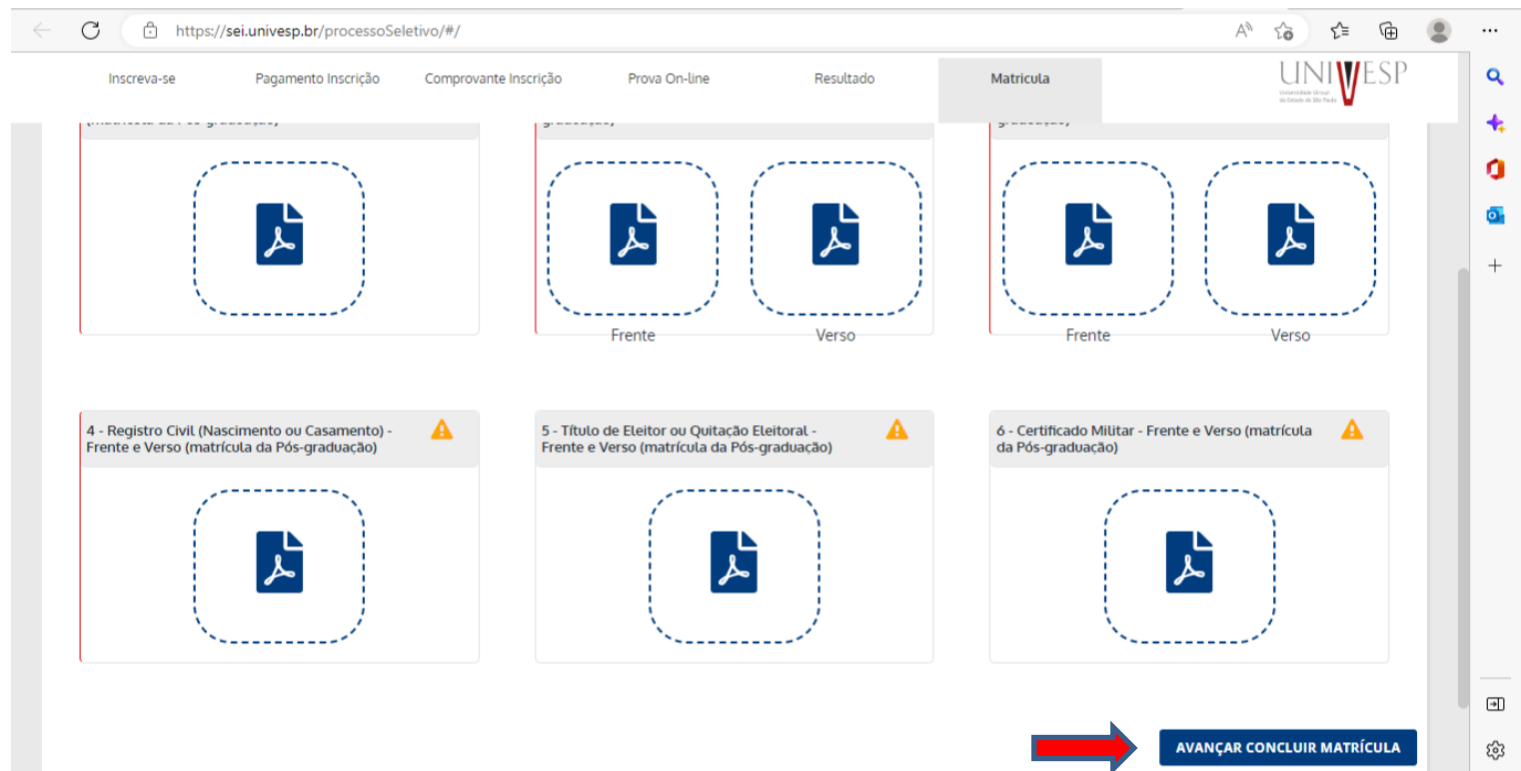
https://sei.univesp.br/processoSeletivo/#/

Inscreva-se
Pagamento Inscrição
Comprovante Inscrição
Prova On-line
Resultado
Matrícula

UNIVESP
Universidade Virtual do Estado de São Paulo

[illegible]

Frente
Verso

Frente
Verso

4 - Registro Civil (Nascimento ou Casamento) - Frente e Verso (matrícula da Pós-graduação)

5 - Título de Eleitor ou Quitação Eleitoral - Frente e Verso (matrícula da Pós-graduação)

6 - Certificado Militar - Frente e Verso (matrícula da Pós-graduação)

AVANÇAR CONCLUIR MATRÍCULA